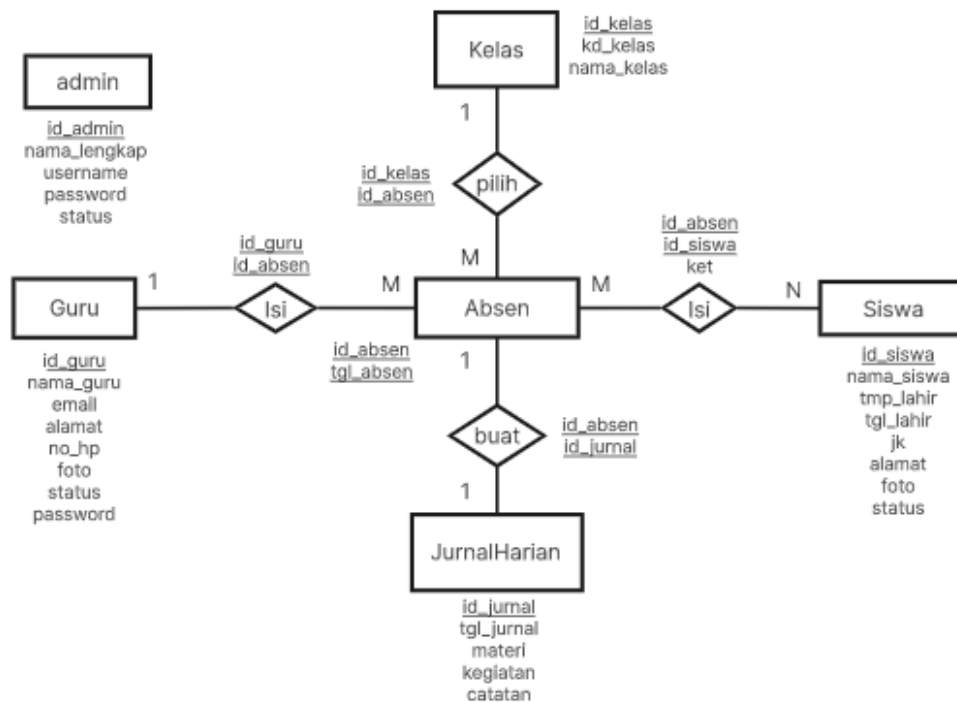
Kelas

id_kelas
kd_kelas
nama_kelas

admin

id_admin
nama_lengkap
username
password
status

1

id_kelas
id_absen

pilih

id_absen
id_siswa
ket

id_guru
id_absen

M

1

M

M

N

Guru

Isi

Absen

Isi

Siswa

id_absen
tgl_absen

1

id_guru
nama_guru
email
alamat
no_hp
foto
status
password

buat

id_absen
id_jurnal

id_siswa
nama_siswa
tmp_lahir
tgl_lahir
jk
alamat
foto
status

1

JurnalHarian

id_jurnal
tgl_jurnal
materi
kegiatan
catatan